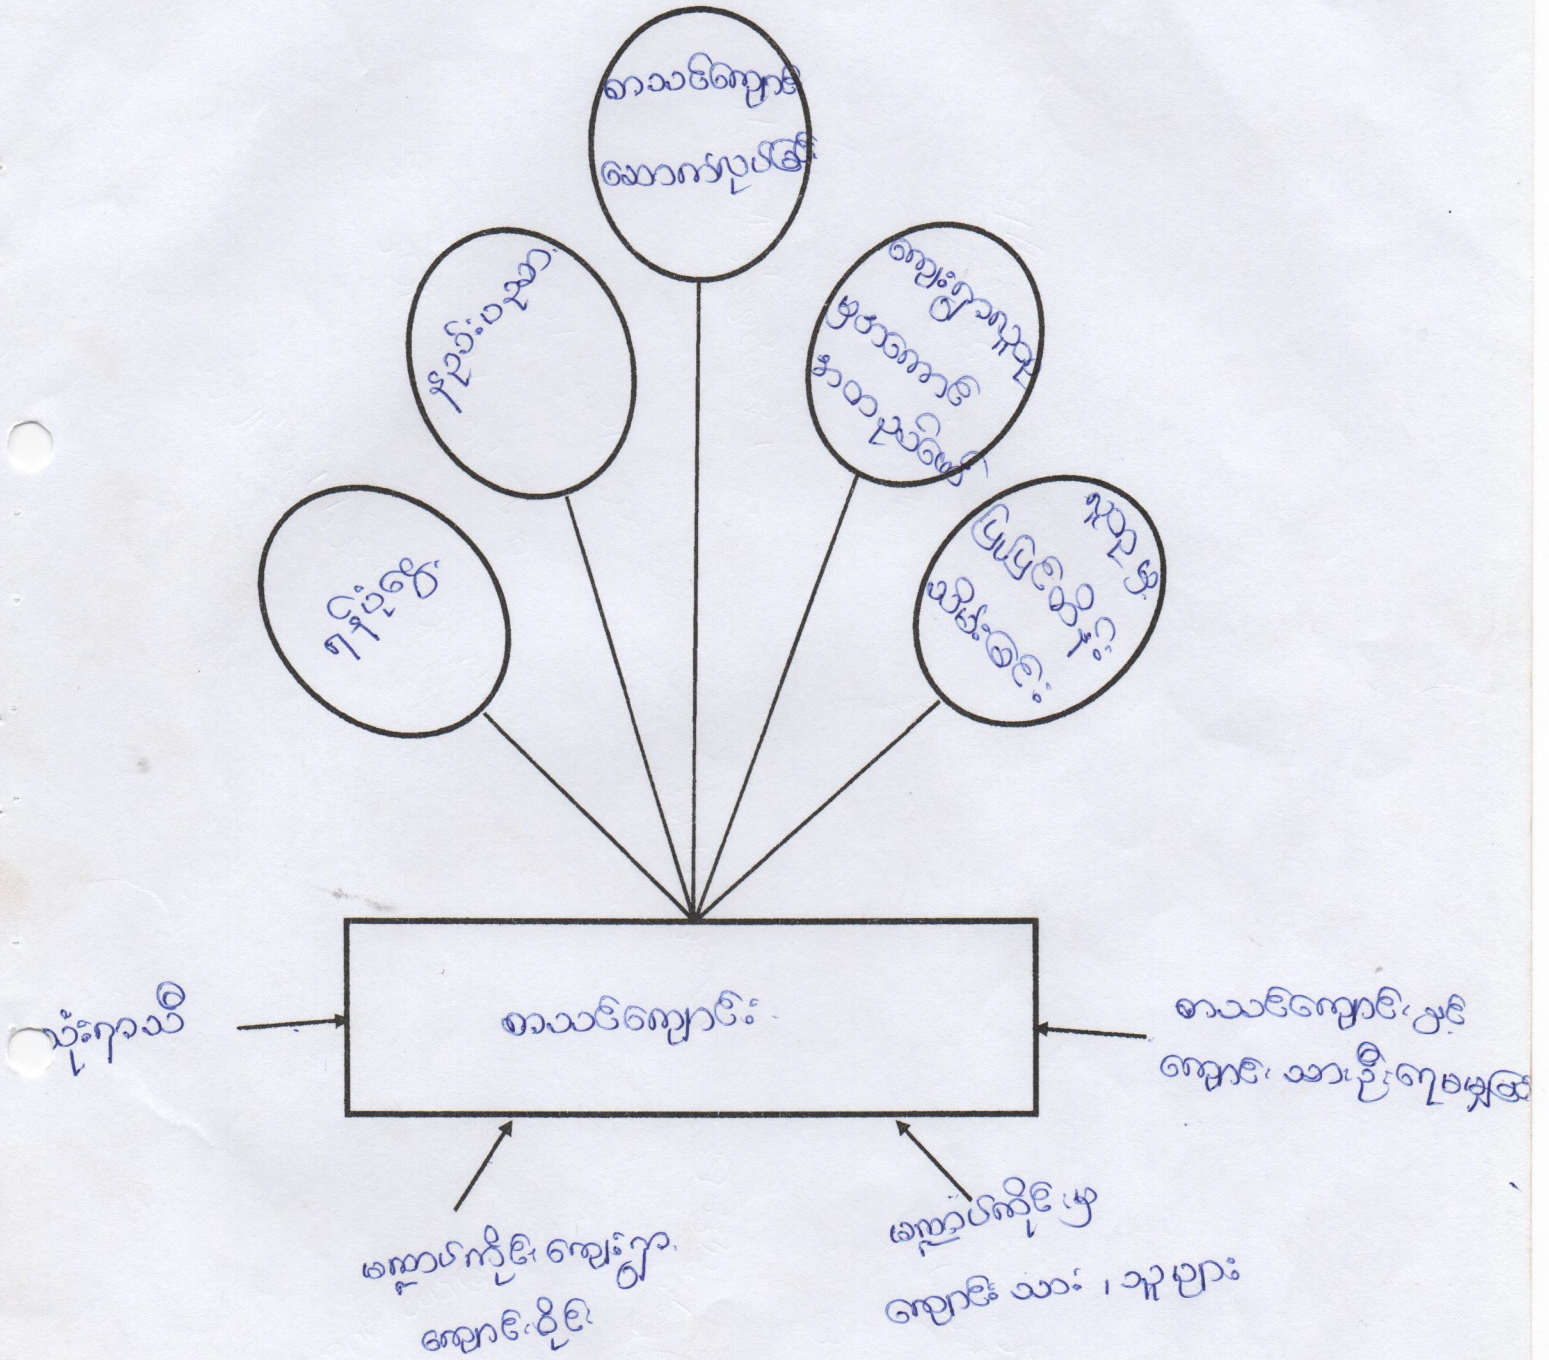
စာသင်ကျောင်း
အဆောက်အအုံ

နည်းပညာ

ရှင်းလင်းရေး

ကျောင်းသားများ
ဖတ်စာအုပ်
စာကြည့်တိုက်

ပြုပြင်ထိန်း
သိမ်းခြင်း
မှုများ

စာသင်ကျောင်း

ယုံကြည်မှု

စာသင်ကျောင်းနှင့်
ကျောင်းသား ဦးရေမျှတခြင်း

မျှော်မှန်းချက် ကျောင်း
ကျောင်းစိမ်း

မျှော်မှန်းချက်
ကျောင်းသား၊ ဆရာများ